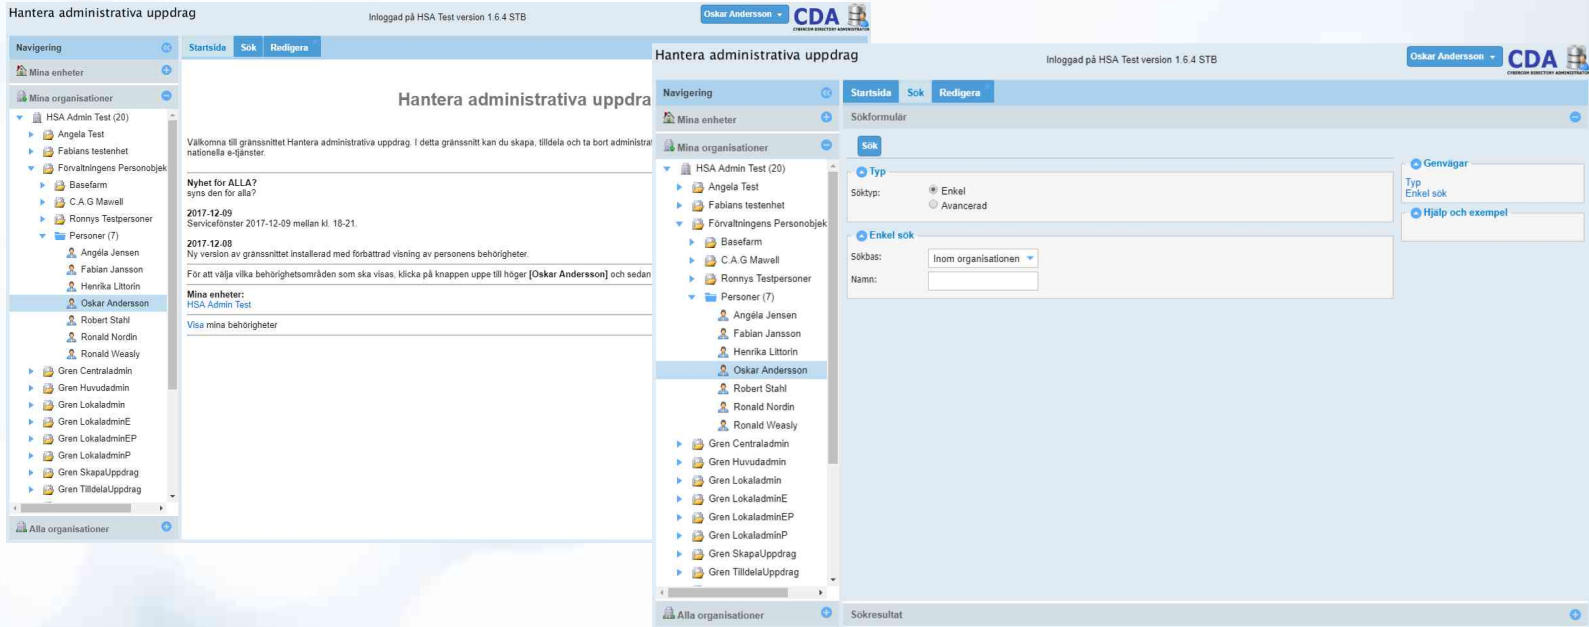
Hantera administrativa uppdrag

Inloggad på HSA Test version 1.6.4 STB

Oskar Andersson

CDA
CYBERCOM DIRECTORY ADMINISTRATION

Navigering

Mina enheter

Mina organisationer

HSA Admin Test (20)
Angela Test
Fabians testenhet
Förvaltningens Personobjek
Basefarm
C.A.G Mawell
Ronnys Testpersoner
Personer (7)
Angéla Jensen
Fabian Jansson
Henrika Littorin
Oskar Andersson
Robert Stahl
Ronald Nordin
Ronald Weasly
Gren Centraladmin
Gren Huvudadmin
Gren Lokaladmin
Gren LokaladminE
Gren LokaladminEP
Gren LokaladminP
Gren SkapaUppdrag
Gren TilldelaUppdrag

Alla organisationer

Startsida | Sök | Redigera

Hantera administrativa uppdra

Välkomna till gränssnittet Hantera administrativa uppdrag. I detta gränssnitt kan du skapa, tilldela och ta bort administrat nationella e-tjänster.

Nyhet för ALLA?
syns den för alla?

2017-12-09
Servicefönster 2017-12-09 mellan kl. 18-21.

2017-12-08
Ny version av gränssnittet installerad med förbättrad visning av personens behörigheter.

För att välja vilka behörighetsområden som ska visas, klicka på knappen uppe till höger [Oskar Andersson] och sedan

Mina enheter:
HSA Admin Test

Visa mina behörigheter

Hantera administrativa uppdrag

Inloggad på HSA Test version 1.6.4 STB

Oskar Andersson

CDA
CYBERCOM DIRECTORY ADMINISTRATION

Navigering

Mina enheter

Mina organisationer

HSA Admin Test (20)
Angela Test
Fabians testenhet
Förvaltningens Personobjek
Basefarm
C.A.G Mawell
Ronnys Testpersoner
Personer (7)
Angéla Jensen
Fabian Jansson
Henrika Littorin
Oskar Andersson
Robert Stahl
Ronald Nordin
Ronald Weasly
Gren Centraladmin
Gren Huvudadmin
Gren Lokaladmin
Gren LokaladminE
Gren LokaladminEP
Gren LokaladminP
Gren SkapaUppdrag
Gren TilldelaUppdrag

Alla organisationer

Startsida | Sök | Redigera

Sökformulär

Sök

Typ
Söktyp:
Enkel
Avancerad

Enkel sök
Sökbas: Inom organisationen
Namn:

Genvägar
Typ
Enkel sök

Hjälp och exempel

Sökresultat